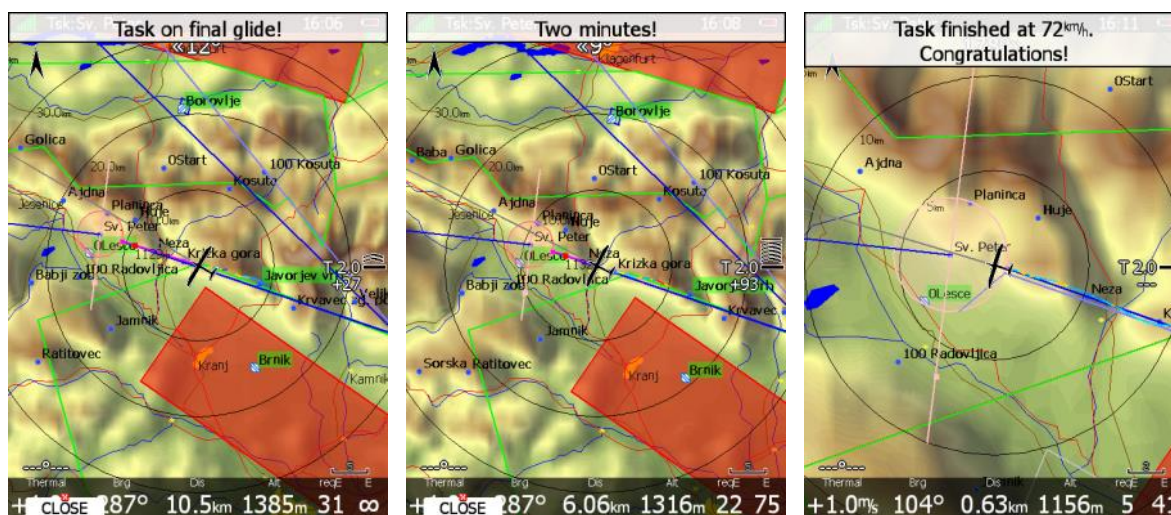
Tsk:Sv. P Task on final glide! 16:06
«12°
Borovlje
30.0km
Golica
20.0km
0Start
100 Kosuta
Ajdna
Kosuta
Jesenice
Planinca
Huje
Sv. Peter
0Lesce
Neza
Krizka gora
Babji zob
100 Radovljica
Javorjev vrh
T2.0
+27
Krvavec
Jamnik
Ratitovec
Kranj
Brnik
Kamnik
Thermal Brg Dis Alt reqE E
CLOSE 287° 10.5km 1385m 31 ∞

Tsk:Sv. Pete Two minutes! 16:08
«9°
Klagenfurt
30.0km
Borovlje
Baba Golica
20.0km
0Start
100 Kosuta
Ajdna
Kosuta
Jesenice
Planinca
Sv. Peter
0Lesce
Neza
Krizka gora
Babji zob
100 Radovljica
T2.0
Javor
+93m
Krvavec
Jamnik
Sorska Ratitovec
Kranj
Brnik
Thermal Brg Dis Alt reqE E
CLOSE 287° 6.06km 1316m 22 75

Tsk:Sv Task finished at 72km/h. 16:11
Congratulations!
0Start
10km
Ajdna
Planinca
Huje
5km
Sv. Peter
T2.0
0Lesce
Neza
100 Radovljica
Thermal Brg Dis Alt reqE E
+1.0m/s 104° 0.63km 1156m 5 41